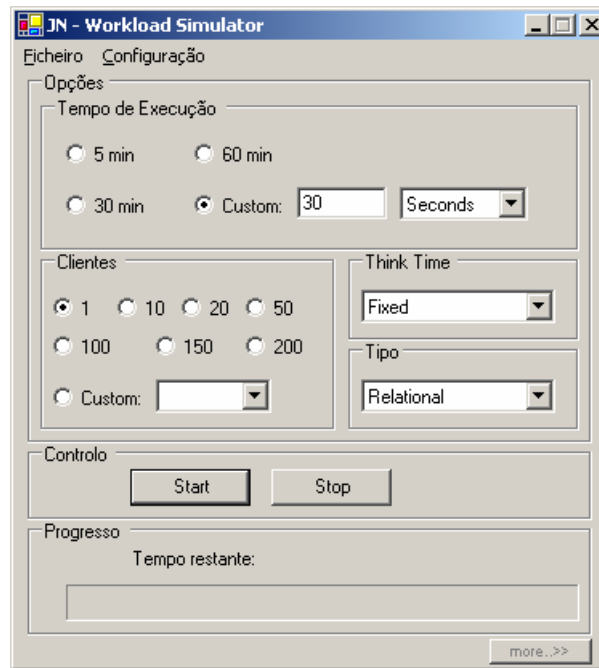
JN - Workload Simulator

Ficheiro Configuração

Opções

Tempo de Execução

5 min
60 min
30 min
Custom: 30 Seconds

Clientes

1 10 20 50
100 150 200
Custom:

Think Time

Fixed

Tipo

Relational

Controlo

Start Stop

Progresso

Tempo restante:

more..>>